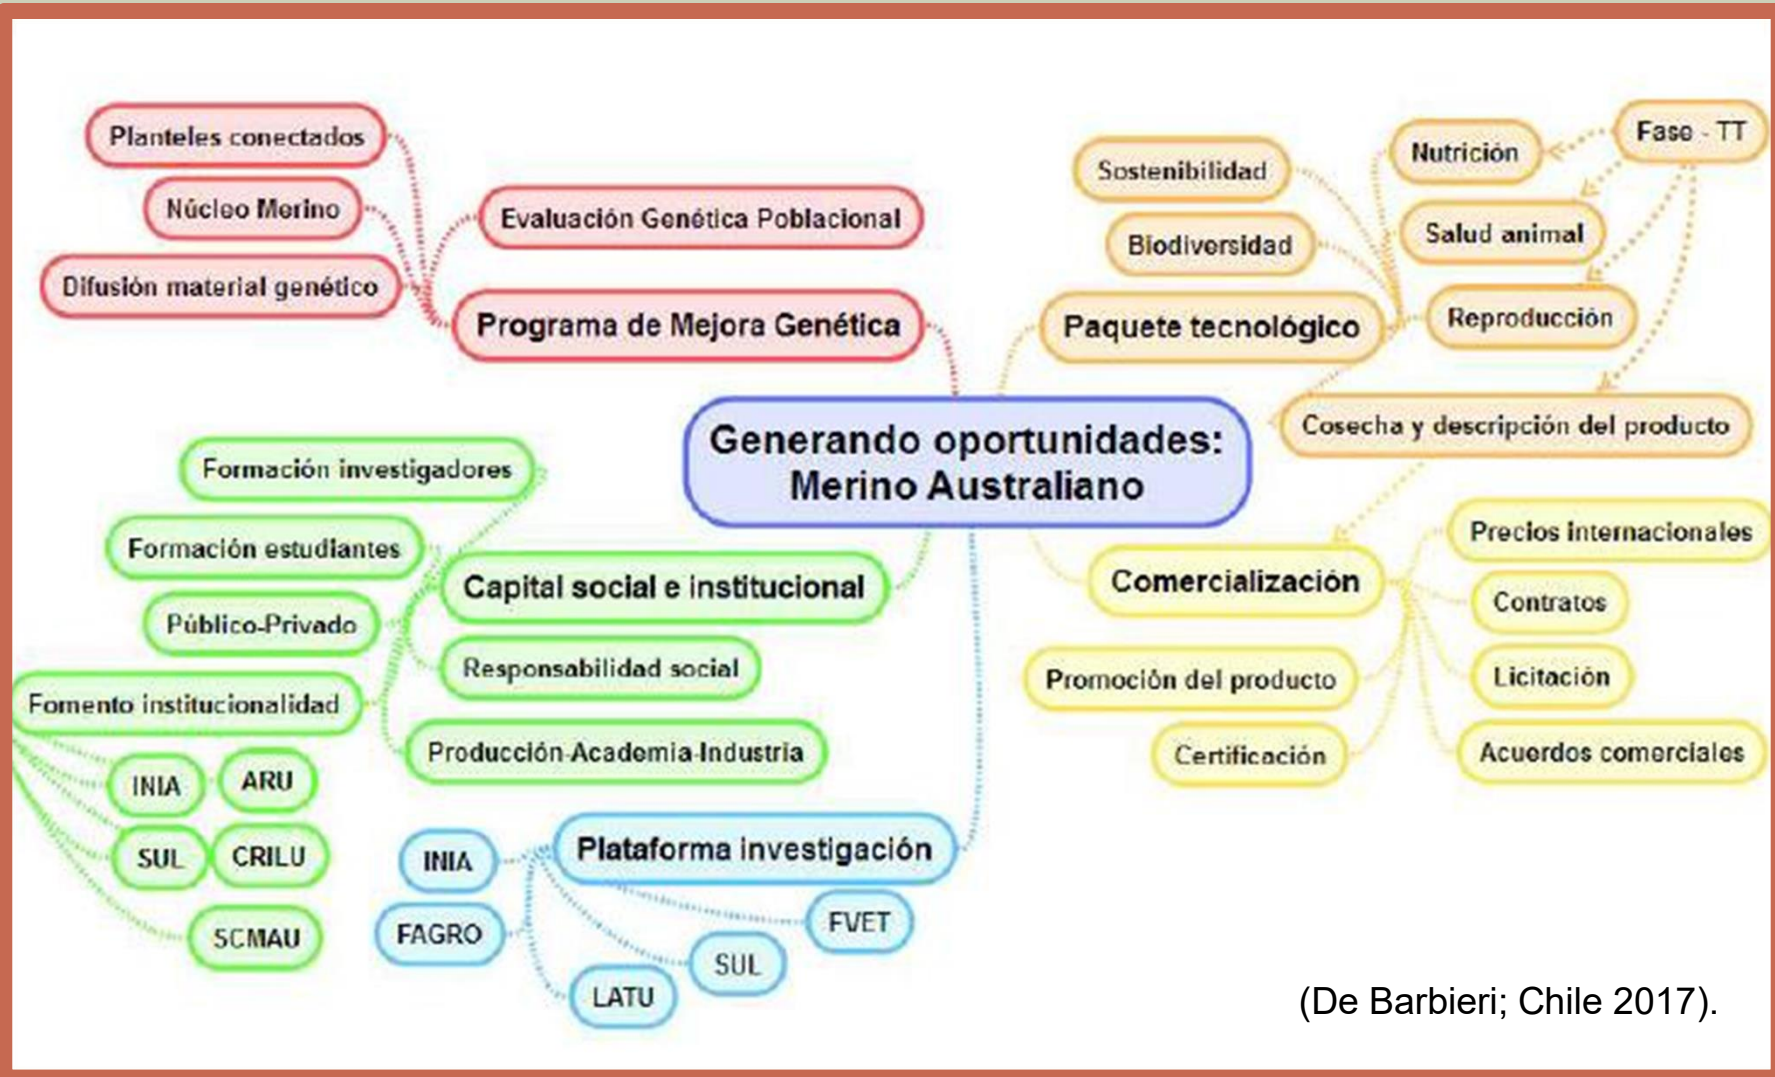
Generando oportunidades: Merino Australiano

Programa de Mejora Genética
Evaluación Genética Poblacional
Planteles conectados
Núcleo Merino
Difusión material genético

Paquete tecnológico
Sostenibilidad
Biodiversidad
Nutrición
Salud animal
Reproducción
Fase - TT
Cosecha y descripción del producto

Comercialización
Precios internacionales
Contratos
Licitación
Acuerdos comerciales
Promoción del producto
Certificación

Capital social e institucional
Formación investigadores
Formación estudiantes
Público-Privado
Fomento institucionalidad
Responsabilidad social
Producción-Academia-Industria
INIA
ARU
SUL
CRILU
SCMAU

Plataforma investigación
INIA
FAGRO
LATU
SUL
FVET

(De Barbieri; Chile 2017).